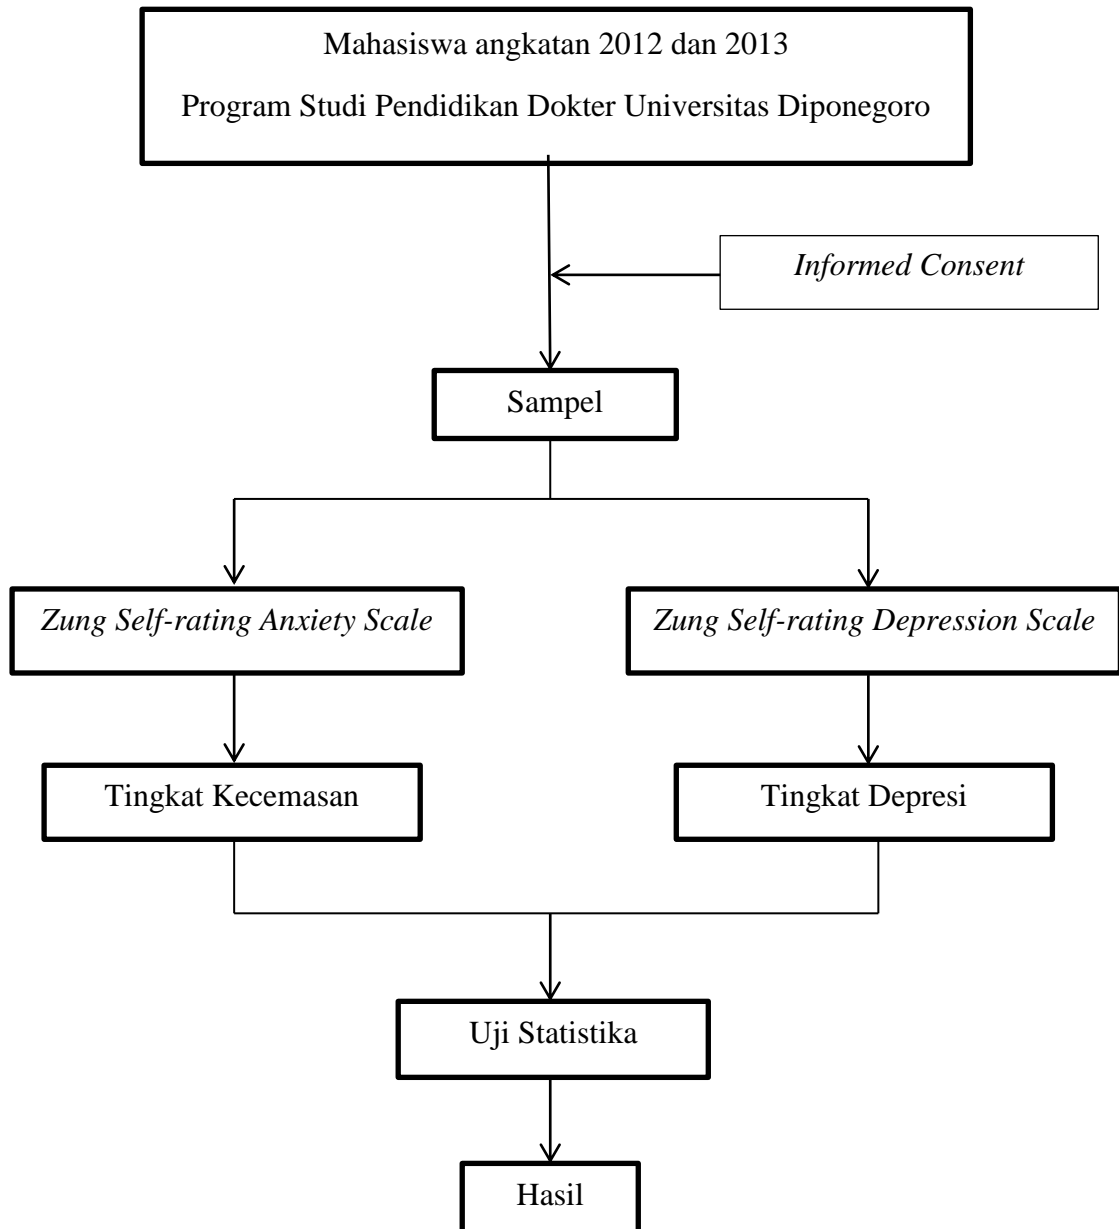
Mahasiswa angkatan 2012 dan 2013

Program Studi Pendidikan Dokter Universitas Diponegoro

Informed Consent

Sampel

Zung Self-rating Anxiety Scale

Zung Self-rating Depression Scale

Tingkat Kecemasan

Tingkat Depresi

Uji Statistika

Hasil